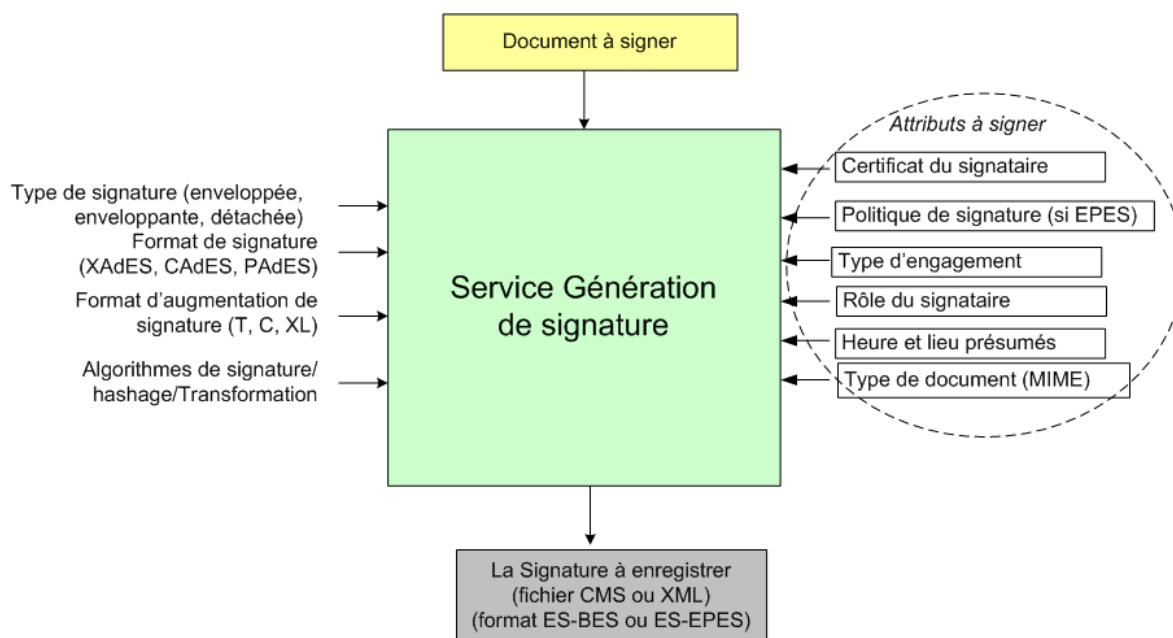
Document à signer

Type de signature (enveloppée, enveloppante, détachée)

Format de signature (XAdES, CAdES, PAdES)

Format d'augmentation de signature (T, C, XL)

Algorithmes de signature/ hashage/Transformation

Service Génération de signature

Attributs à signer

Certificat du signataire

Politique de signature (si EPES)

Type d'engagement

Rôle du signataire

Heure et lieu présumés

Type de document (MIME)

La Signature à enregistrer (fichier CMS ou XML) (format ES-BES ou ES-EPES)